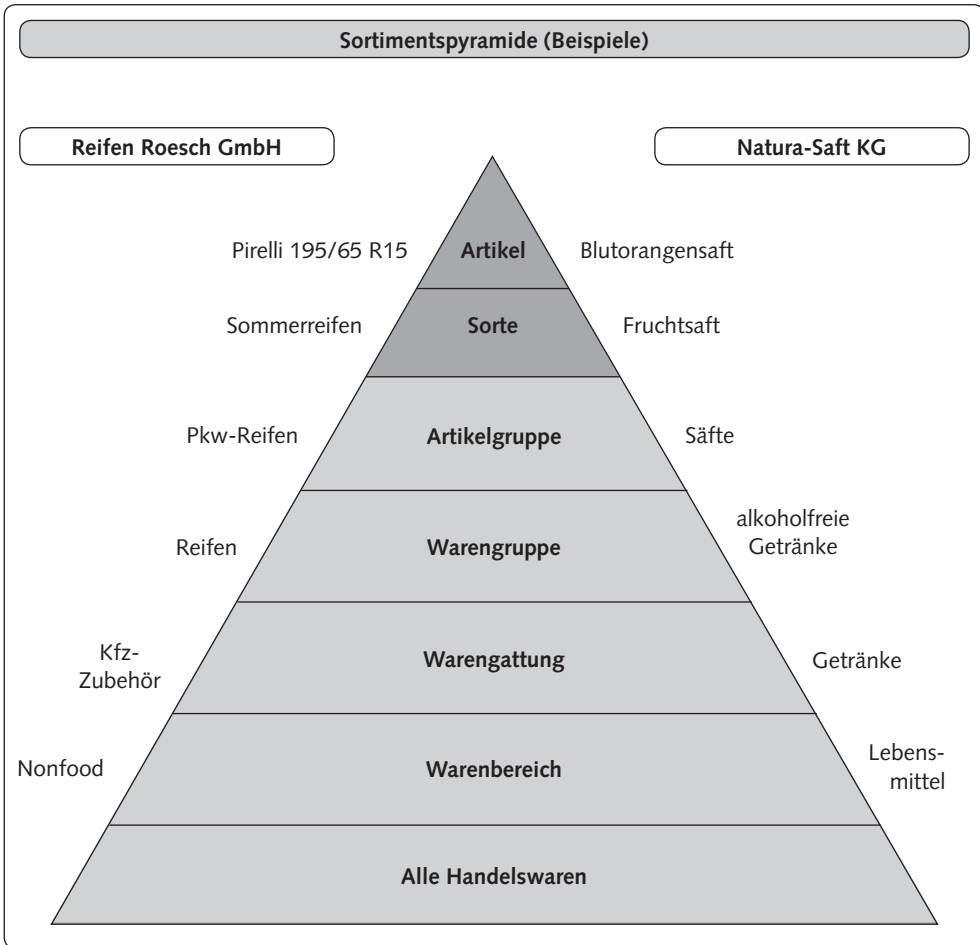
Sortimentspyramide (Beispiele)

Reifen Roesch GmbH

Natura-Saft KG

Pirelli 195/65 R15 Artikel Blutorangensaft

Sommerreifen Sorte Fruchtsaft

Pkw-Reifen Artikelgruppe Säfte

Reifen Warengruppe alkoholfreie Getränke

Kfz-Zubehör Warengattung Getränke

Nonfood Warenbereich Lebensmittel

Alle Handelswaren